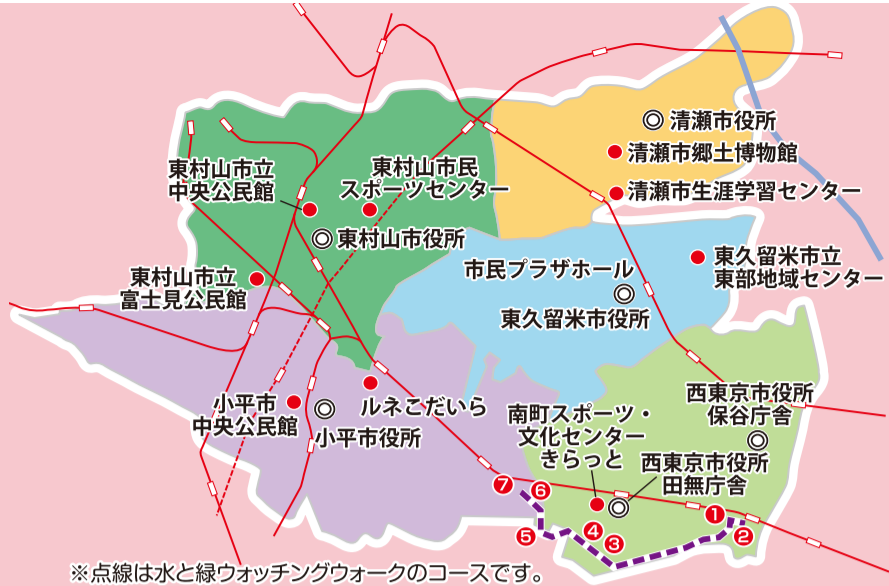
清瀬市役所
清瀬市郷土博物館
清瀬市生涯学習センター

東村山市立
中央公民館

東村山市民
スポーツセンター

東村山市役所

東村山市立
富士見公民館

市民プラザホール

東久留米市役所

東久留米市立
東部地域センター

小平市
中央公民館

小平市役所

ルネこだいら

南町スポーツ・
文化センター
きらっと

西東京市役所
保谷庁舎

西東京市役所
田無庁舎

7
6
5
4
3
1
2

※点線は水と緑ウォッチングウォークのコースです。